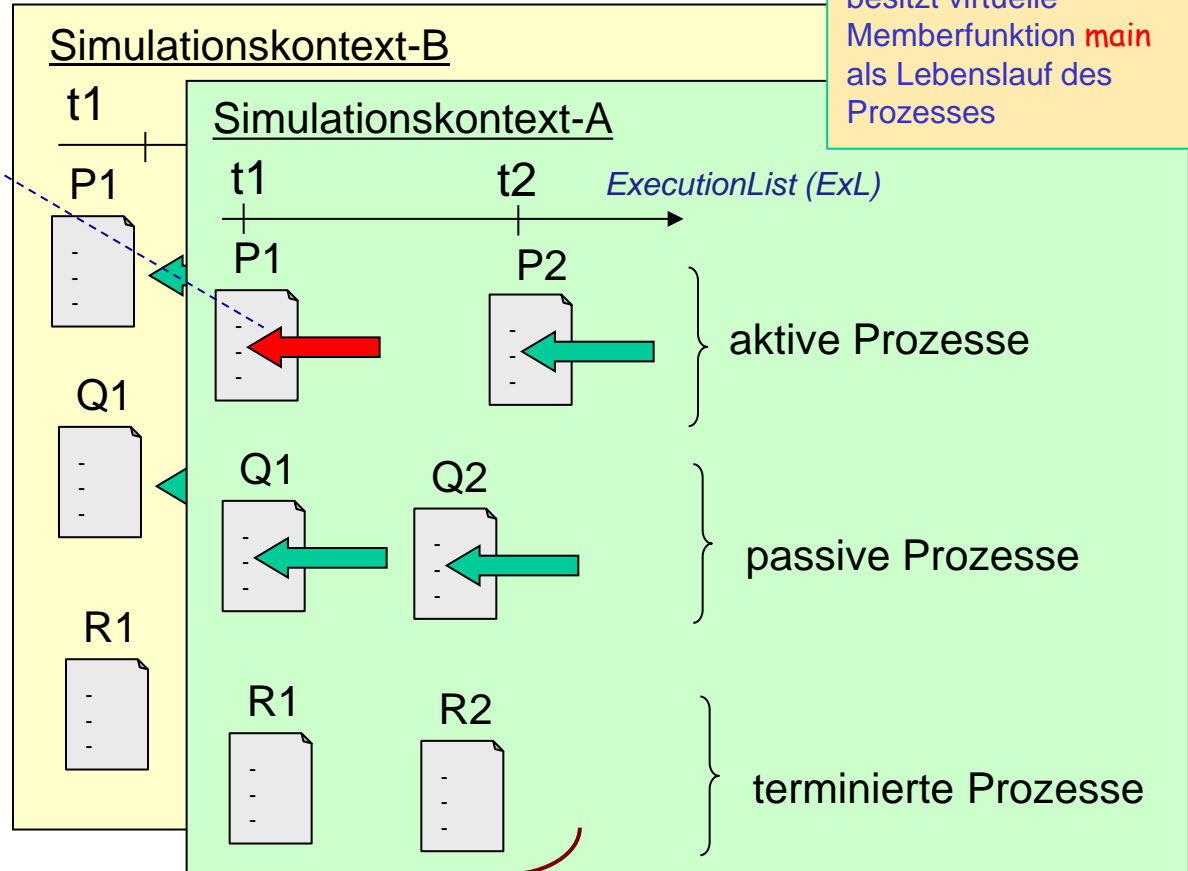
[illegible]
Memberfunktion main als Lebenslauf des Prozesses

Simulationskontext-B

t1

P1

Q1

R1

Simulationskontext-A

t1

t2

ExecutionList (ExL)

P1

P2

aktive Prozesse

Q1

Q2

passive Prozesse

R1

R2

terminierte Prozesse